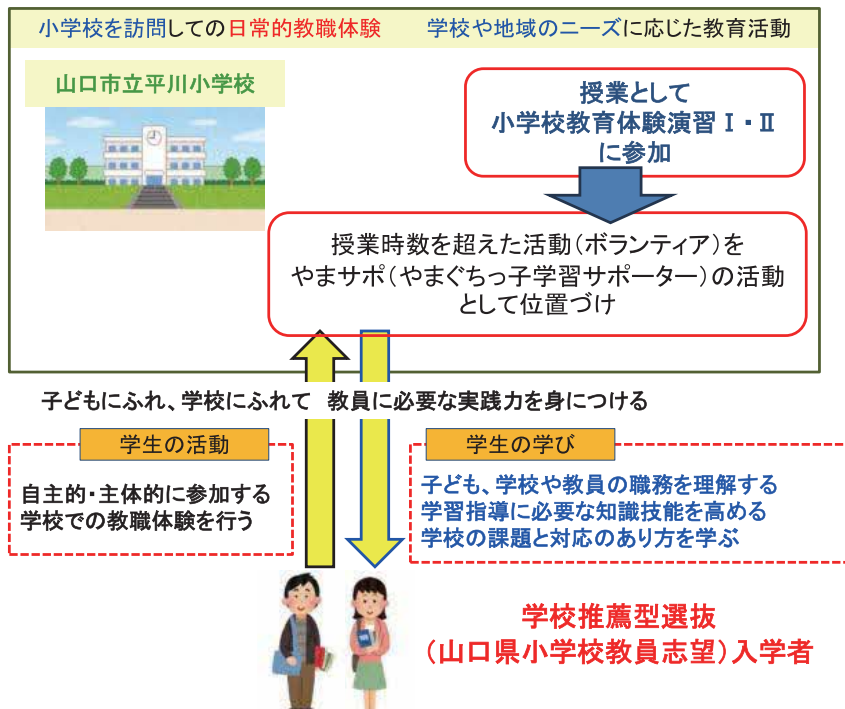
小学校を訪問しての日常的教職体験　　学校や地域のニーズに応じた教育活動

山口市立平川小学校

授業として
小学校教育体験演習Ⅰ・Ⅱ
に参加

授業時数を超えた活動（ボランティア）を
やまサポ（やまぐちっ子学習サポーター）の活動
として位置づけ

子どもにふれ、学校にふれて　教員に必要な実践力を身につける

学生の活動

自主的・主体的に参加する
学校での教職体験を行う

学生の学び

子ども、学校や教員の職務を理解する
学習指導に必要な知識技能を高める
学校の課題と対応のあり方を学ぶ

学校推薦型選抜
（山口県小学校教員志望）入学者